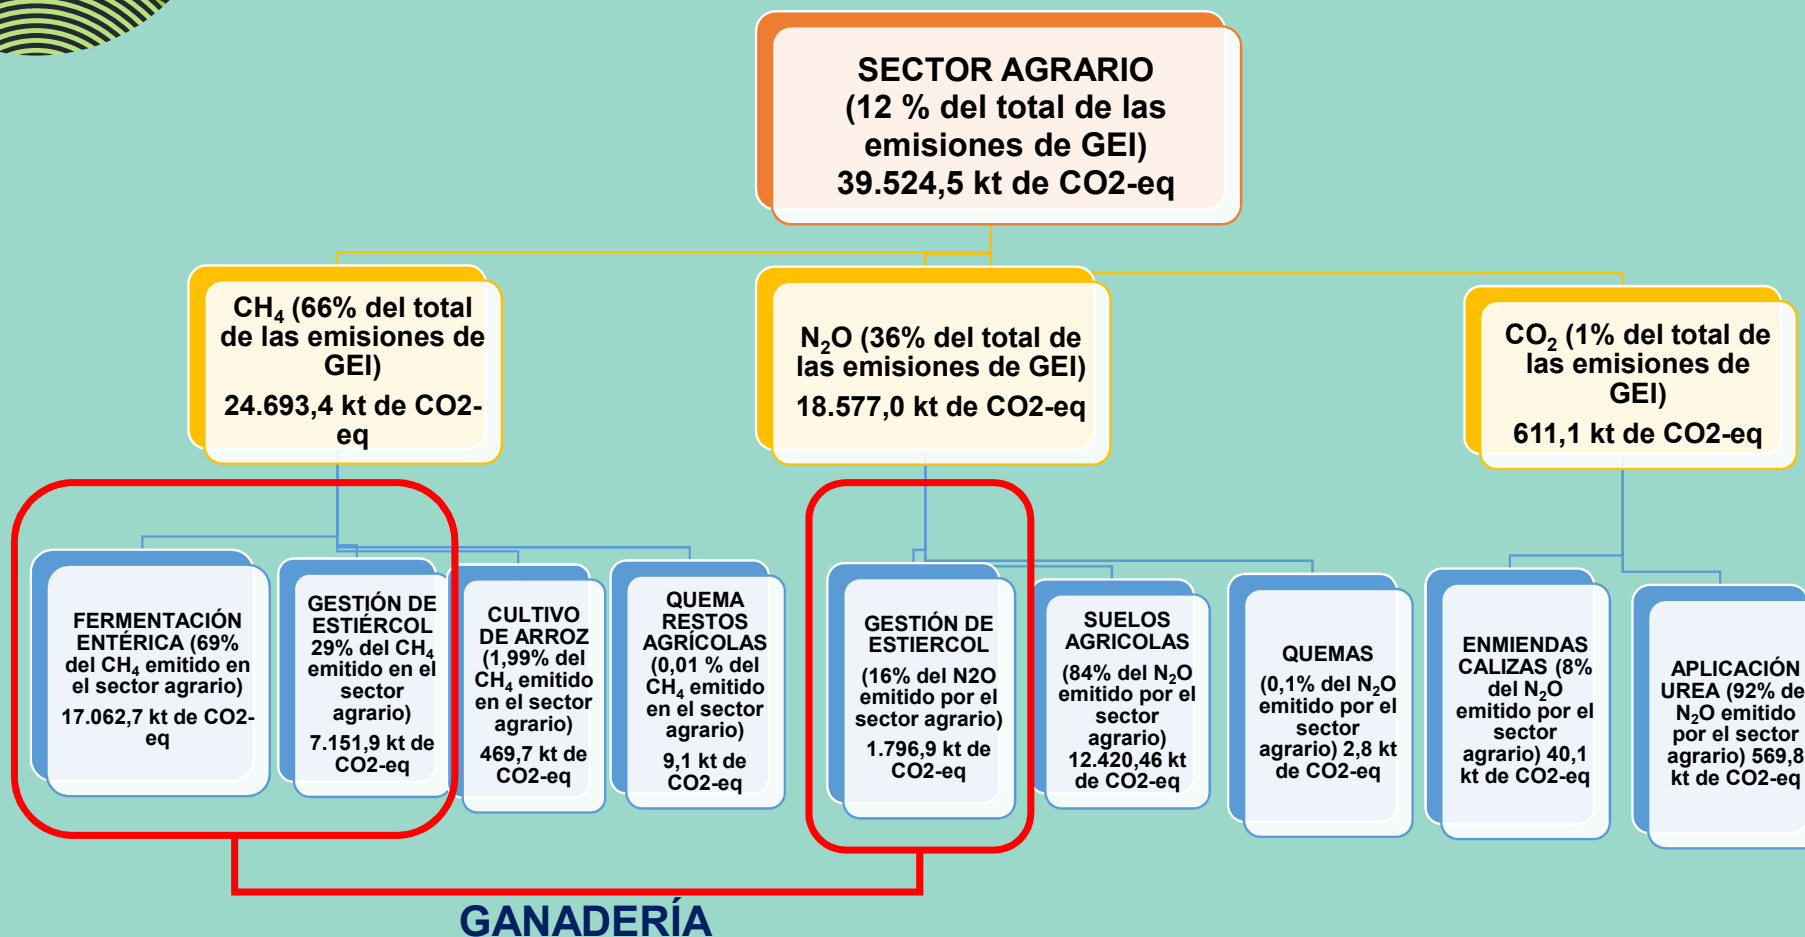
SECTOR AGRARIO
(12 % del total de las emisiones de GEI)
39.524,5 kt de CO2-eq

$CH_4$ (66% del total de las emisiones de GEI)
24.693,4 kt de CO2-eq

$N_2O$ (36% del total de las emisiones de GEI)
18.577,0 kt de CO2-eq

$CO_2$ (1% del total de las emisiones de GEI)
611,1 kt de CO2-eq

FERMENTACIÓN ENTÉRICA (69% del $CH_4$ emitido en el sector agrario)
17.062,7 kt de CO2-eq

GESTIÓN DE ESTIÉRCOL 29% del $CH_4$ emitido en el sector agrario)
7.151,9 kt de CO2-eq

CULTIVO DE ARROZ (1,99% del $CH_4$ emitido en el sector agrario)
469,7 kt de CO2-eq

QUEMA RESTOS AGRÍCOLAS (0,01 % del $CH_4$ emitido en el sector agrario)
9,1 kt de CO2-eq

GESTIÓN DE ESTIERCOL
(16% del N2O emitido por el sector agrario)
1.796,9 kt de CO2-eq

SUELOS AGRICOLAS
(84% del $N_2O$ emitido por el sector agrario)
12.420,46 kt de CO2-eq

QUEMAS
(0,1% del $N_2O$ emitido por el sector agrario) 2,8 kt de CO2-eq

ENMIENDAS CALIZAS (8% del $N_2O$ emitido por el sector agrario) 40,1 kt de CO2-eq

APLICACIÓN UREA (92% de $N_2O$ emitido por el sector agrario) 569,8 kt de CO2-eq

GANADERÍA